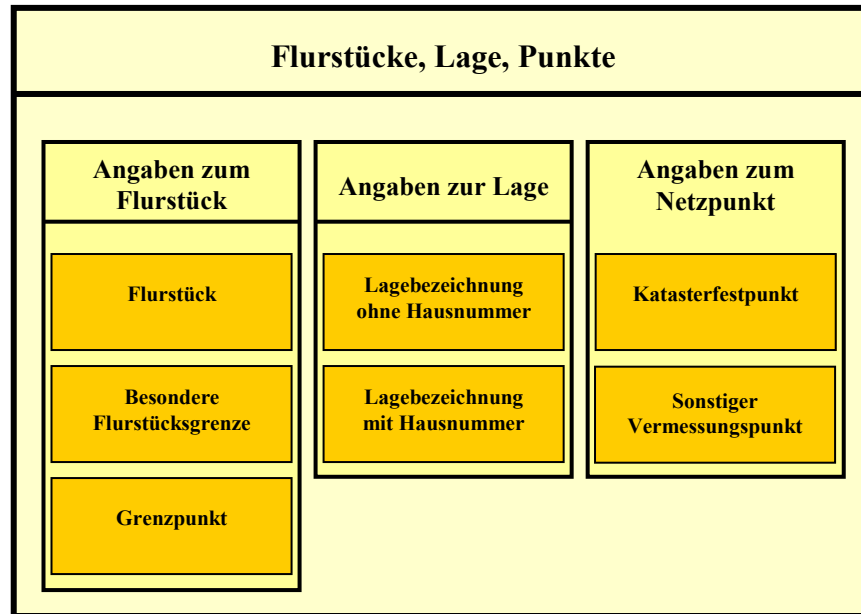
Flurstücke, Lage, Punkte

Angaben zum Flurstück

Flurstück

Besondere Flurstücksgrenze

Grenzpunkt

Angaben zur Lage

Lagebezeichnung ohne Hausnummer

Lagebezeichnung mit Hausnummer

Angaben zum Netzpunkt

Katasterfestpunkt

Sonstiger Vermessungspunkt